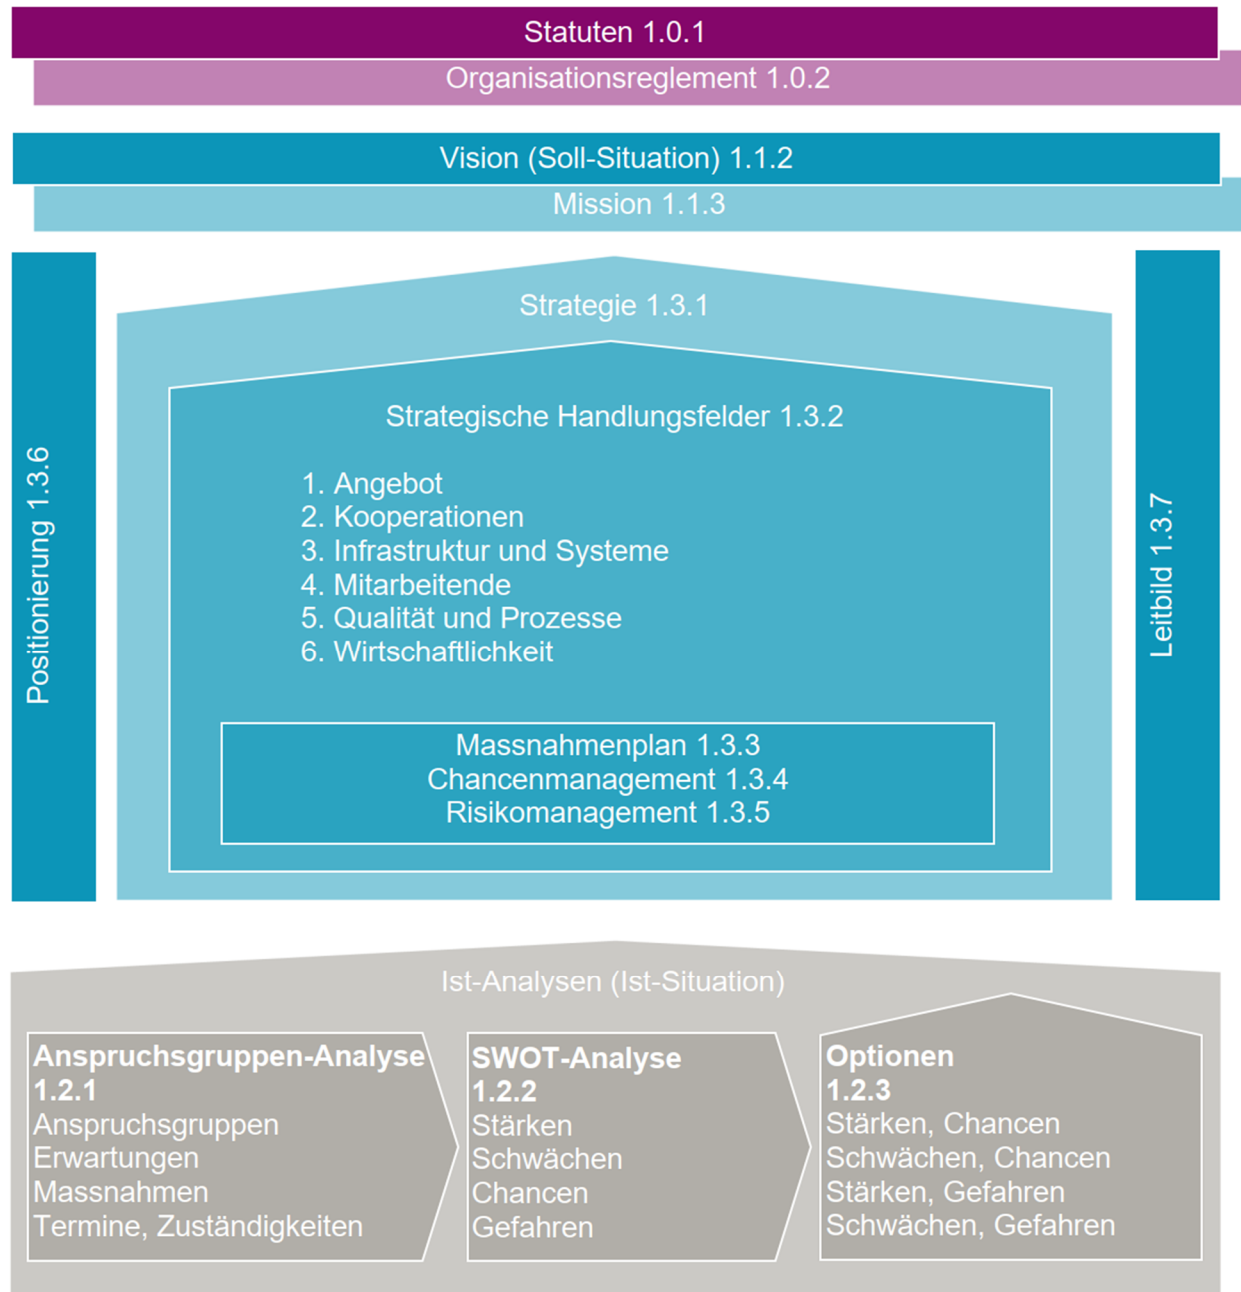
Statuten 1.0.1

Organisationsreglement 1.0.2

Vision (Soll-Situation) 1.1.2

Mission 1.1.3

Positionierung 1.3.6

Strategie 1.3.1

Strategische Handlungsfelder 1.3.2

1. Angebot
2. Kooperationen
3. Infrastruktur und Systeme
4. Mitarbeitende
5. Qualität und Prozesse
6. Wirtschaftlichkeit

Massnahmenplan 1.3.3
Chancenmanagement 1.3.4
Risikomanagement 1.3.5

Leitbild 1.3.7

Ist-Analysen (Ist-Situation)

**Anspruchsgruppen-Analyse 1.2.1**
Anspruchsgruppen
Erwartungen
Massnahmen
Termine, Zuständigkeiten

**SWOT-Analyse 1.2.2**
Stärken
Schwächen
Chancen
Gefahren

**Optionen 1.2.3**
Stärken, Chancen
Schwächen, Chancen
Stärken, Gefahren
Schwächen, Gefahren